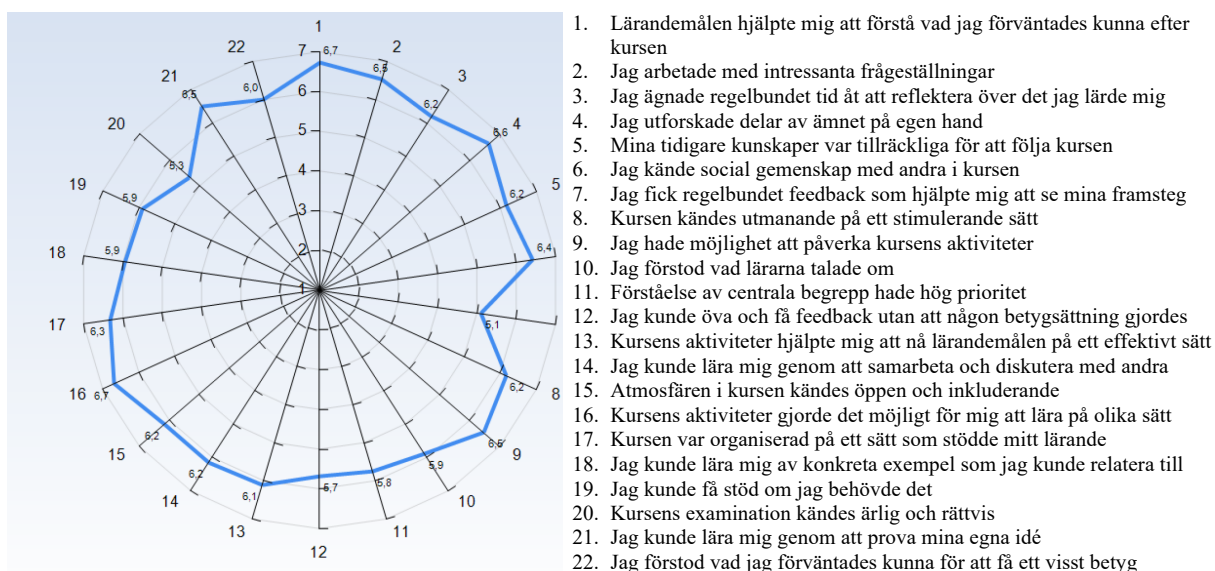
1
7
6,7
6
5
4
3
2
1
2
6,5
3
6,2
4
6,6
5
6,2
6,4
5,1
6,2
8
6,5
9
5,9
10
5,8
11
5,7
12
6,1
13
6,2
14
6,2
15
16
6,7
17
6,3
18
5,9
19
5,9
20
5,3
21
6,5
22
6,0

1. Lärandemålen hjälpte mig att förstå vad jag förväntades kunna efter kursen
2. Jag arbetade med intressanta frågeställningar
3. Jag ägnade regelbundet tid åt att reflektera över det jag lärde mig
4. Jag utforskade delar av ämnet på egen hand
5. Mina tidigare kunskaper var tillräckliga för att följa kursen
6. Jag kände social gemenskap med andra i kursen
7. Jag fick regelbundet feedback som hjälpte mig att se mina framsteg
8. Kursen kändes utmanande på ett stimulerande sätt
9. Jag hade möjlighet att påverka kursens aktiviteter
10. Jag förstod vad lärarna talade om
11. Förståelse av centrala begrepp hade hög prioritet
12. Jag kunde öva och få feedback utan att någon betygsättning gjordes
13. Kursens aktiviteter hjälpte mig att nå lärandemålen på ett effektivt sätt
14. Jag kunde lära mig genom att samarbeta och diskutera med andra
15. Atmosfären i kursen kändes öppen och inkluderande
16. Kursens aktiviteter gjorde det möjligt för mig att lära på olika sätt
17. Kursen var organiserad på ett sätt som stödde mitt lärande
18. Jag kunde lära mig av konkreta exempel som jag kunde relatera till
19. Jag kunde få stöd om jag behövde det
20. Kursens examination kändes ärlig och rättvis
21. Jag kunde lära mig genom att prova mina egna idé
22. Jag förstod vad jag förväntades kunna för att få ett visst betyg